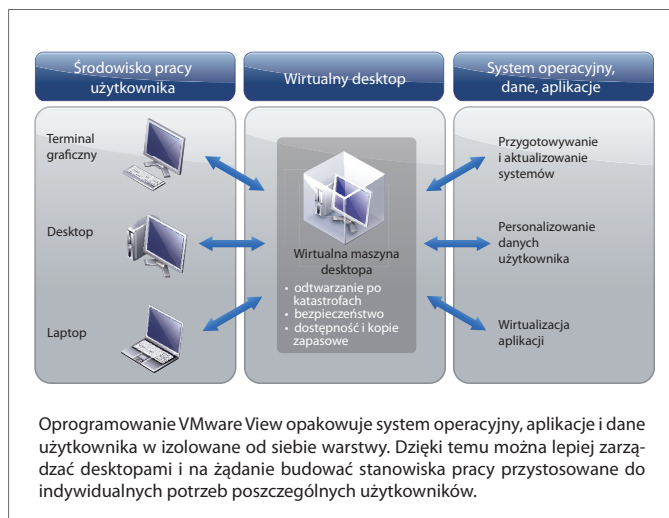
Środowisko pracy użytkownika

Wirtualny desktop

System operacyjny, dane, aplikacje

Terminal graficzny

Desktop

Laptop

Wirtualna maszyna desktopa

• odtwarzanie po katastrofach
• bezpieczeństwo
• dostępność i kopie zapasowe

Przygotowywanie i aktualizowanie systemów

Personalizowanie danych użytkownika

Wirtualizacja aplikacji

Oprogramowanie VMware View opakowuje system operacyjny, aplikacje i dane użytkownika w izolowane od siebie warstwy. Dzięki temu można lepiej zarządzać desktopami i na żądanie budować stanowiska pracy przystosowane do indywidualnych potrzeb poszczególnych użytkowników.